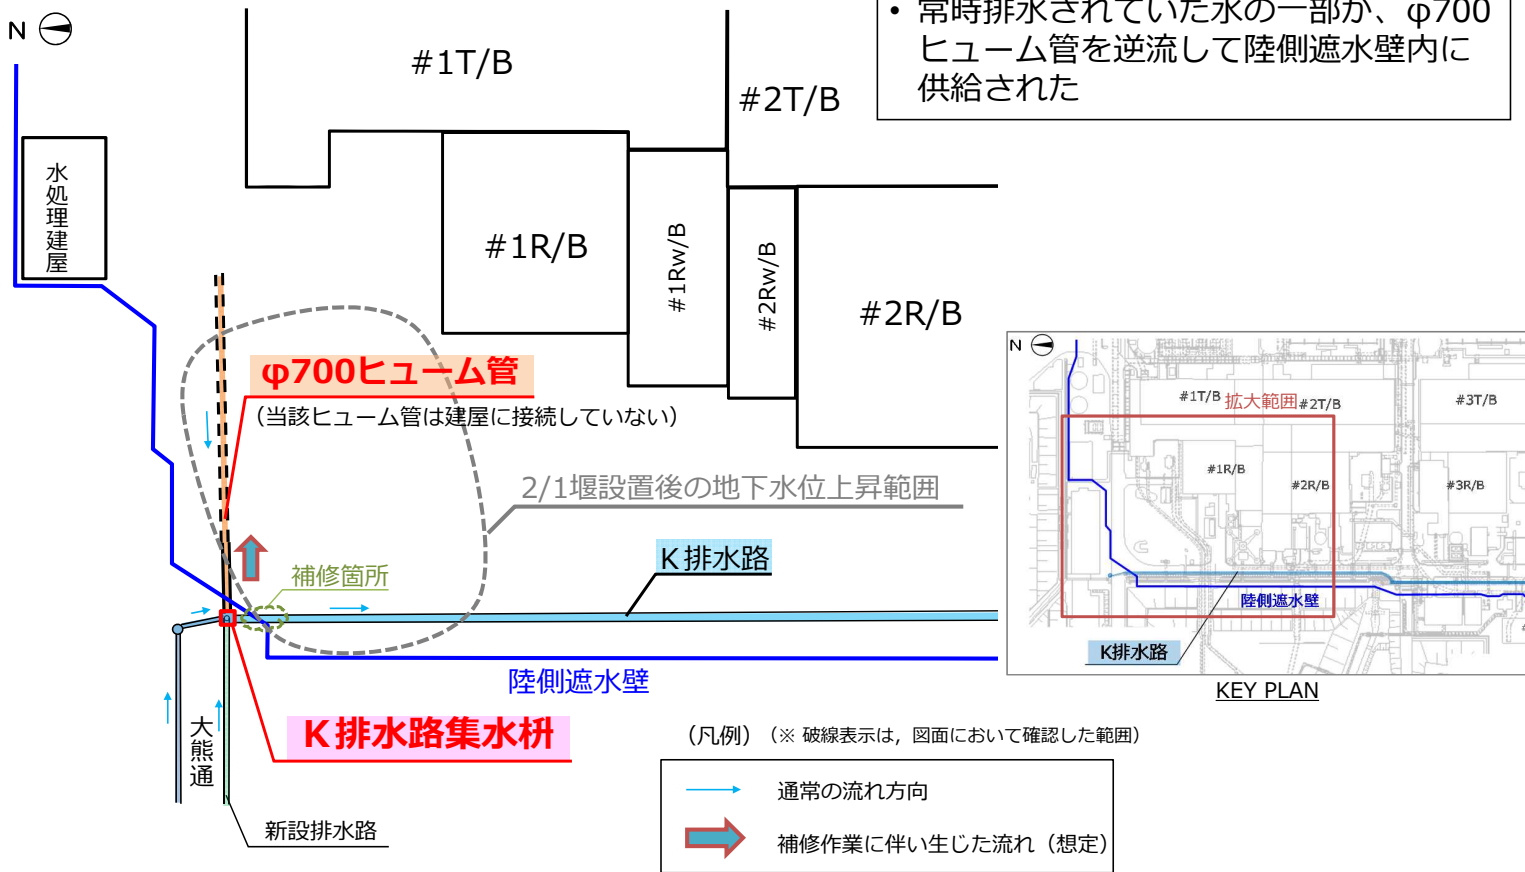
N

• 常時排水されていた水の一部が、φ700ヒューム管を逆流して陸側遮水壁内に供給された

#1T/B

#2T/B

水処理建屋

#1R/B

#1Rw/B

#2Rw/B

#2R/B

φ700ヒューム管
（当該ヒューム管は建屋に接続していない）

2/1堰設置後の地下水位上昇範囲

K排水路

補修箇所

陸側遮水壁

K排水路集水枡

大熊通

新設排水路

N
#1T/B 拡大範囲 #2T/B
#3T/B
#1R/B
#2R/B
#3R/B
陸側遮水壁
K排水路
KEY PLAN

（凡例）（※ 破線表示は，図面において確認した範囲）

通常の流れ方向

補修作業に伴い生じた流れ（想定）